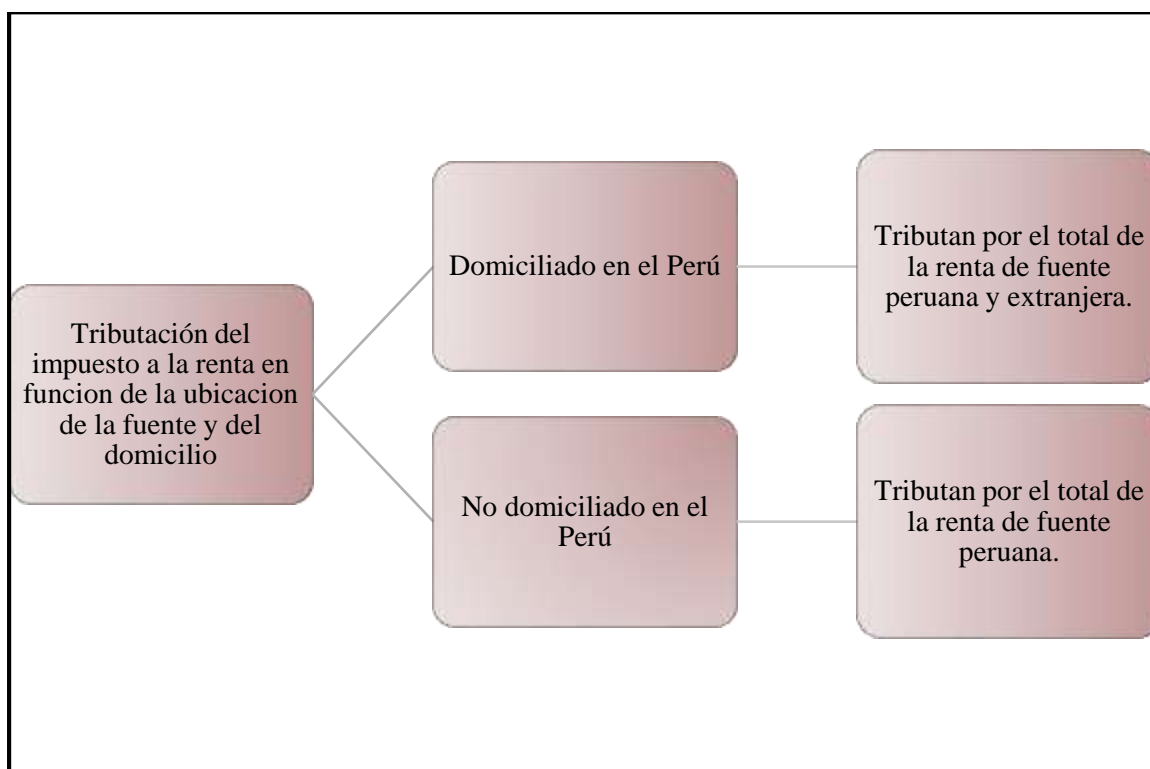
Tributación del impuesto a la renta en funcion de la ubicacion de la fuente y del domicilio

Domiciliado en el Perú

Tributan por el total de la renta de fuente peruana y extranjera.

No domiciliado en el Perú

Tributan por el total de la renta de fuente peruana.